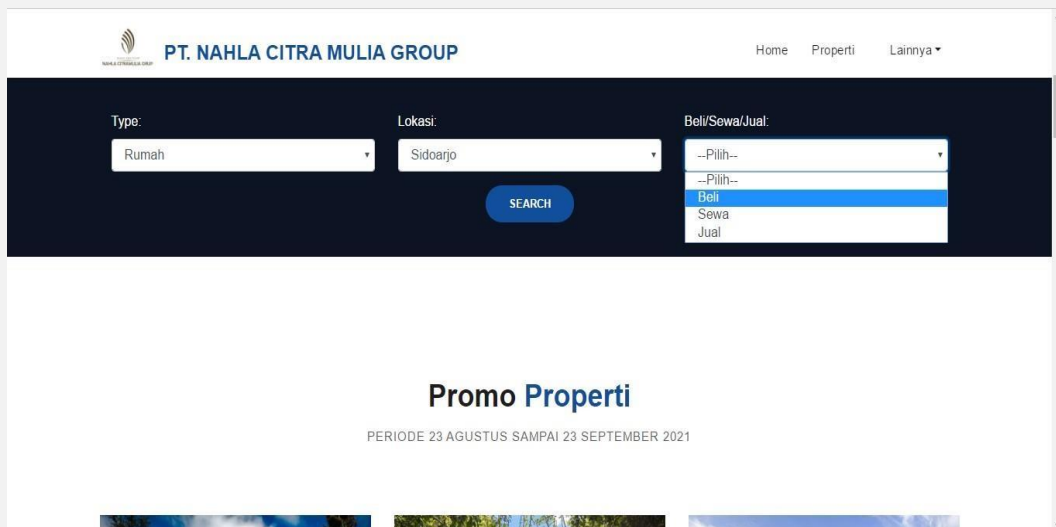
NAHLA CITRA MULIA GROUP

PT. NAHLA CITRA MULIA GROUP

Home Properti Lainnya

Type:
Rumah

Lokasi:
Sidoarjo

Beli/Sewa/Jual:
--Pilih--
--Pilih--
Beli
Sewa
Jual

SEARCH

Promo Properti

PERIODE 23 AGUSTUS SAMPAI 23 SEPTEMBER 2021